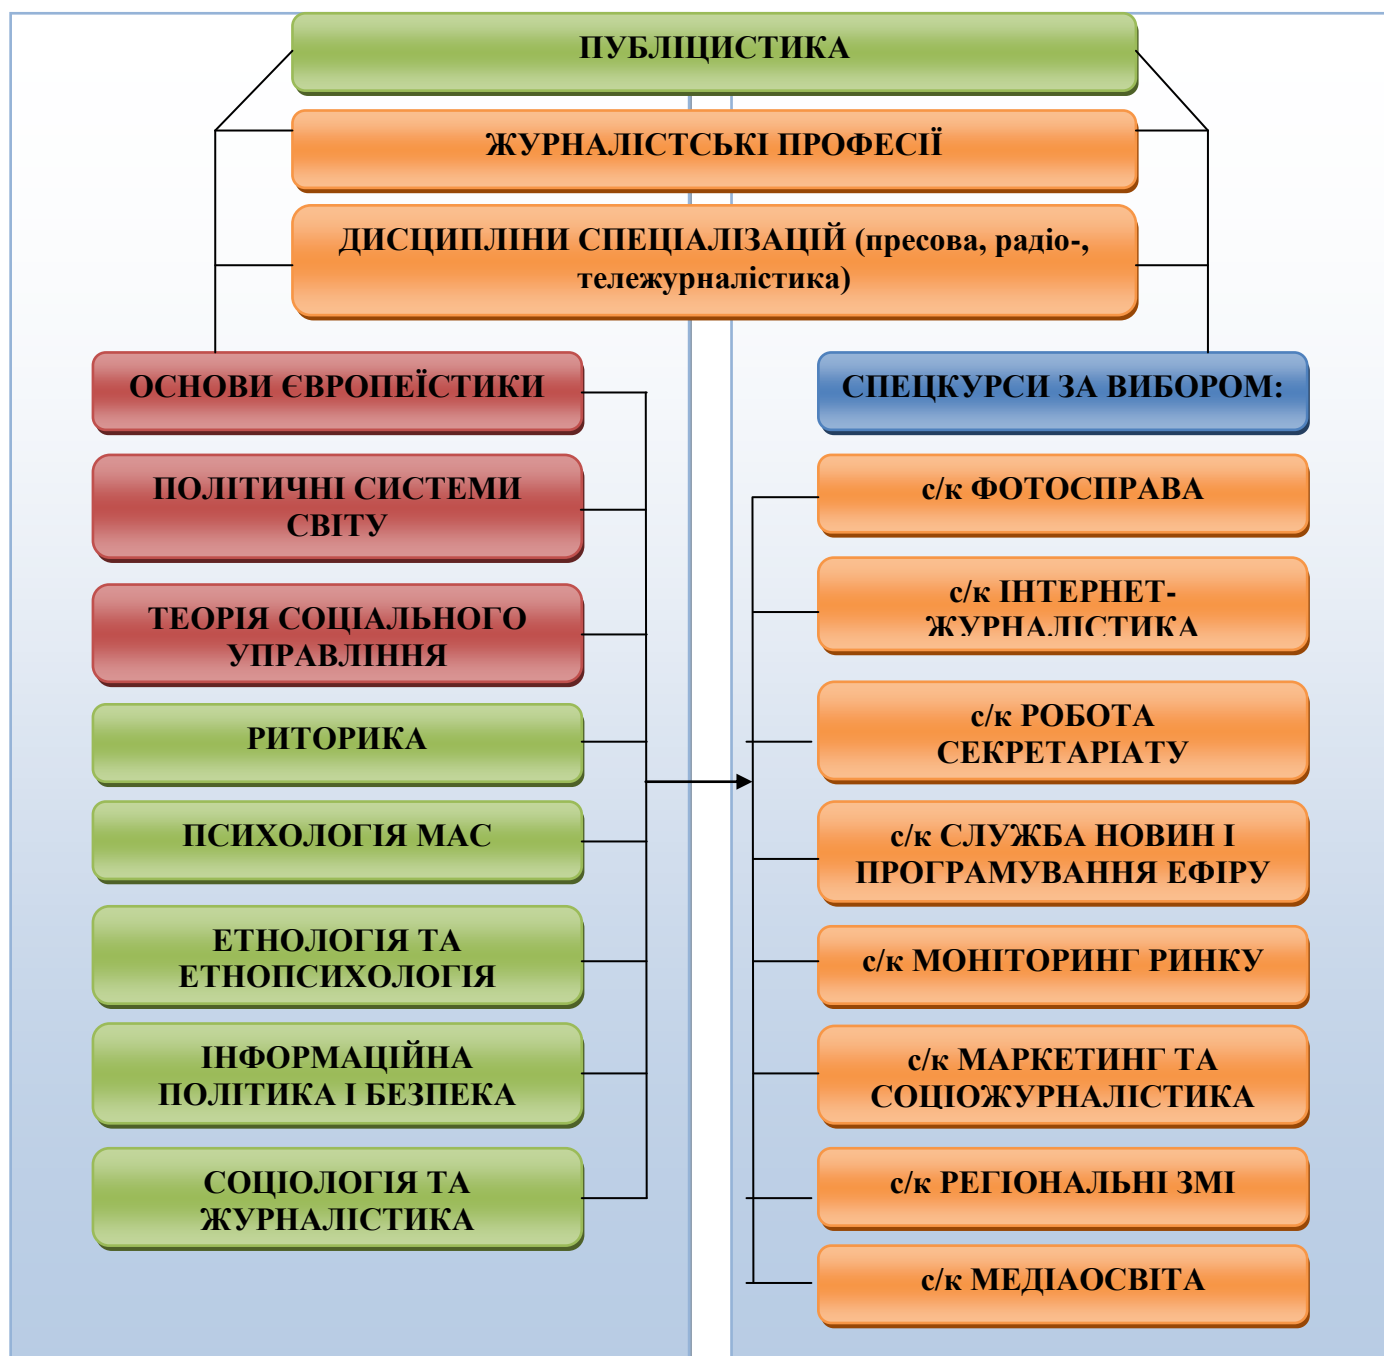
ПУБЛІЦИСТИКА

ЖУРНАЛІСТСЬКІ ПРОФЕСІЇ

ДИСЦИПЛІНИ СПЕЦІАЛІЗАЦІЙ (пресова, радіо-, тележурналістика)

ОСНОВИ ЄВРОПЕЇСТИКИ

ПОЛІТИЧНІ СИСТЕМИ СВІТУ

ТЕОРІЯ СОЦІАЛЬНОГО УПРАВЛІННЯ

РИТОРИКА

ПСИХОЛОГІЯ МАС

ЕТНОЛОГІЯ ТА ЕТНОПСИХОЛОГІЯ

ІНФОРМАЦІЙНА ПОЛІТИКА І БЕЗПЕКА

СОЦІОЛОГІЯ ТА ЖУРНАЛІСТИКА

СПЕЦКУРСИ ЗА ВИБОРОМ:

с/к ФОТОСПРАВА

с/к ІНТЕРНЕТ-ЖУРНАЛІСТИКА

с/к РОБОТА СЕКРЕТАРІАТУ

с/к СЛУЖБА НОВИН І ПРОГРАМУВАННЯ ЕФІРУ

с/к МОНІТОРИНГ РИНКУ

с/к МАРКЕТИНГ ТА СОЦІОЖУРНАЛІСТИКА

с/к РЕГІОНАЛЬНІ ЗМІ

с/к МЕДІАОСВІТА